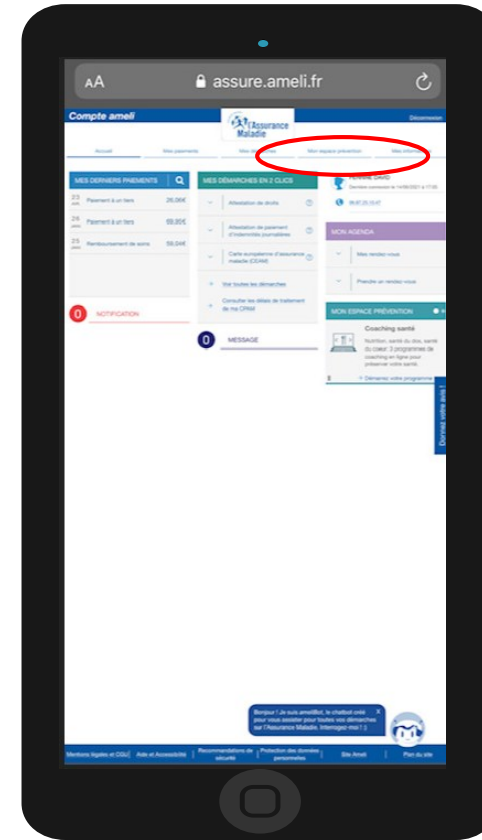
AA assure.ameli.fr

Compte ameli

l'Assurance Maladie

Déconnexion

Accueil Mes paiements Mes démarches Mon espace prévention Mes informations

MES DERNIERS PAIEMENTS

23 JAN Paiement à un tiers 25,00€

26 JAN Paiement à un tiers 59,00€

25 JAN Remboursement de soins 59,04€

0 NOTIFICATION

MES DÉMARCHES EN 2 CLICS

Attestation de droits

Attestation de paiement d'indemnités journalières

Carte européenne d'assurance maladie (CEAM)

Voir toutes les démarches

Consulter les délais de traitement de ma CPAM

0 MESSAGE

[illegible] DAVID

Dernière connexion le 14/06/2021 à 17:00

06 07 25 15 47

MON AGENDA

Mes rendez-vous

Prendre un rendez-vous

MON ESPACE PRÉVENTION

Coaching santé

Nutrition, santé du dos, santé du coeur: 3 programmes de coaching en ligne pour préserver votre santé.

Démarrez votre programme

Donnez votre avis !

Bonjour ! Je suis amelibot, le chatbot créé pour vous assister pour toutes vos démarches sur l'Assurance Maladie. Interrogez-moi ! :)

Mentions légales et CGU | Aide et Accessibilité | Recommandations de sécurité | Protection des données personnelles | Site Ameli | Plan du site